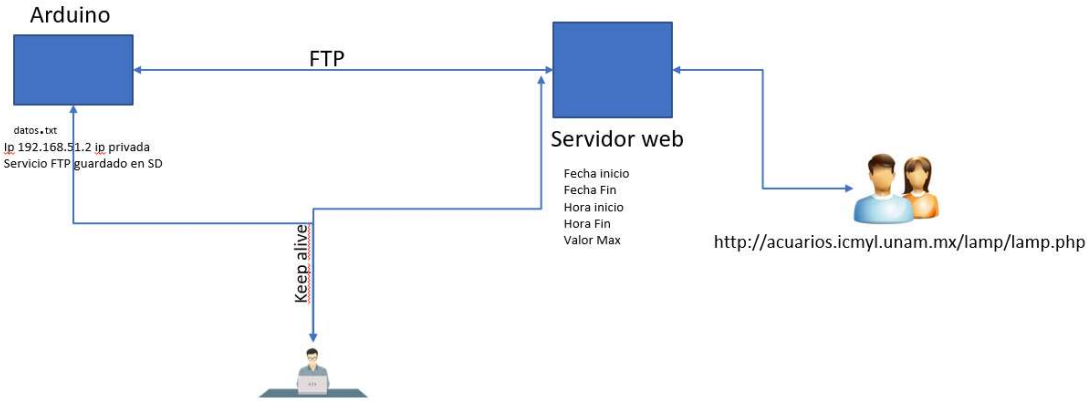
Arduino

FTP

Servidor web

datos.txt
Ip 192.168.51.2 ip privada
Servicio FTP guardado en SD

Fecha inicio
Fecha Fin
Hora inicio
Hora Fin
Valor Max

http://acuarios.icmyl.unam.mx/lamp/lamp.php

Keep alive